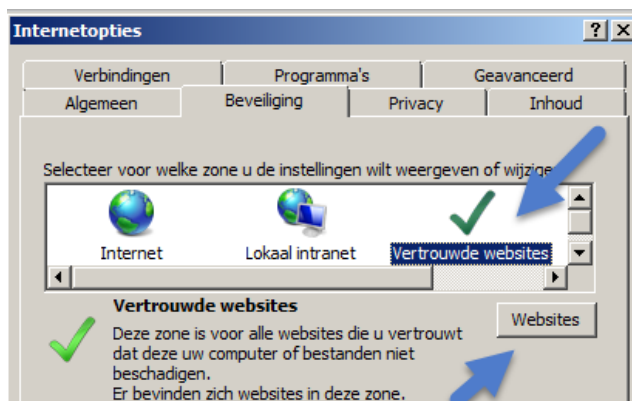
Internetopties

? X

Verbindingen | Programma's | Geavanceerd
Algemeen | Beveiliging | Privacy | Inhoud

Selecteer voor welke zone u de instellingen wilt weergeven of wijzig

Internet
Lokaal intranet
Vertrouwde websites

Vertrouwde websites

Deze zone is voor alle websites die u vertrouwt dat deze uw computer of bestanden niet beschadigen.
Er bevinden zich websites in deze zone.

Websites